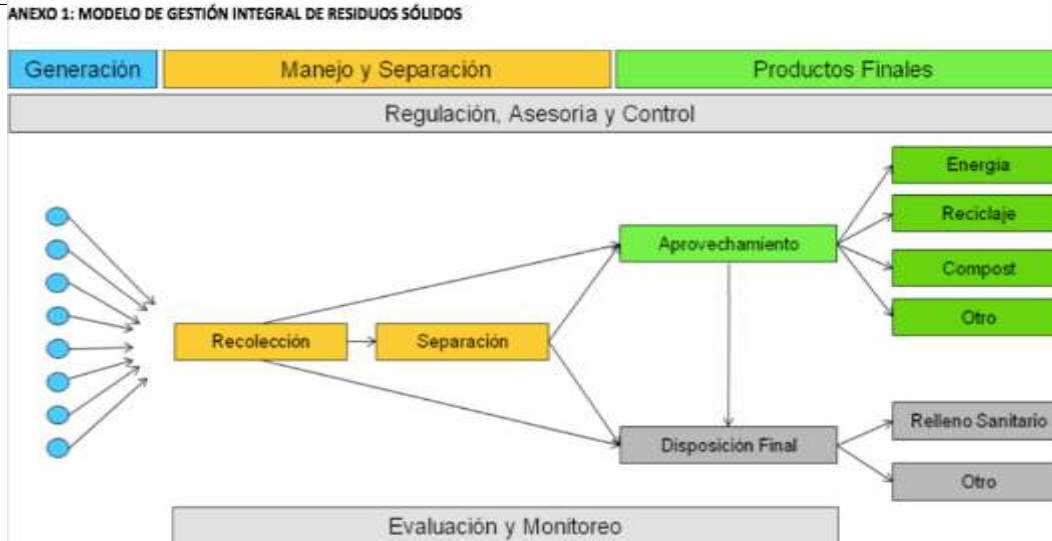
ANEXO 1: MODELO DE GESTIÓN INTEGRAL DE RESIDUOS SÓLIDOS

Generación

Manejo y Separación

Productos Finales

Regulación, Asesoría y Control

Recolección

Separación

Aprovechamiento

Energía

Reciclaje

Compost

Otro

Disposición Final

Relleno Sanitario

Otro

Evaluación y Monitoreo